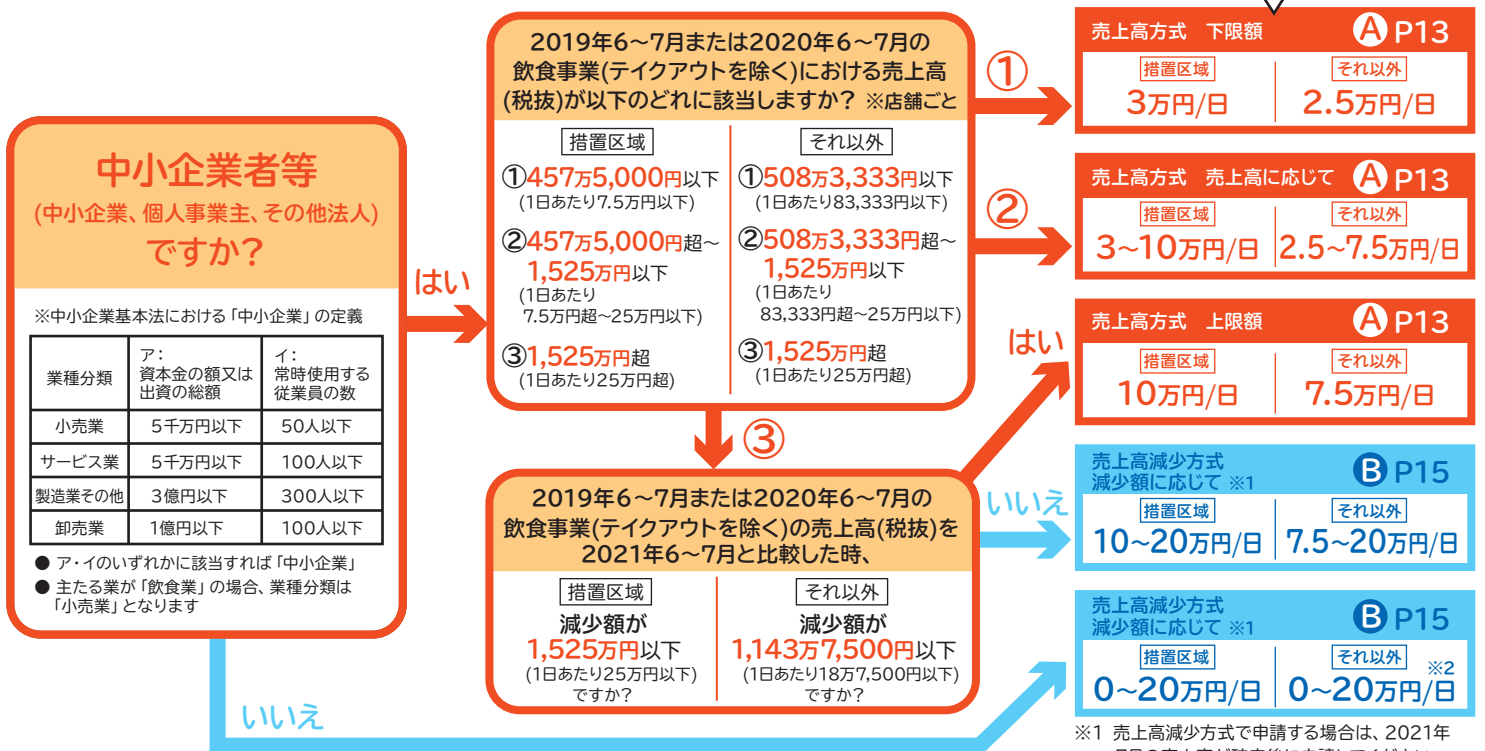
中小企業者等
(中小企業、個人事業主、その他法人)
ですか?

※中小企業基本法における「中小企業」の定義

| 業種分類 | ア: 資本金の額又は出資の総額 | イ: 常時使用する従業員の数 |
|---|---|---|
| 小売業 | 5千万円以下 | 50人以下 |
| サービス業 | 5千万円以下 | 100人以下 |
| 製造業その他 | 3億円以下 | 300人以下 |
| 卸売業 | 1億円以下 | 100人以下 |

● ア・イのいずれかに該当すれば「中小企業」
● 主たる業が「飲食業」の場合、業種分類は「小売業」となります

はい

いいえ

2019年6~7月または2020年6~7月の飲食事業(テイクアウトを除く)における売上高(税抜)が以下のどれに該当しますか? ※店舗ごと

措置区域
①457万5,000円以下
(1日あたり7.5万円以下)
②457万5,000円超~1,525万円以下
(1日あたり 7.5万円超~25万円以下)
③1,525万円超
(1日あたり25万円超)

それ以外
①508万3,333円以下
(1日あたり83,333円以下)
②508万3,333円超~1,525万円以下
(1日あたり 83,333円超~25万円以下)
③1,525万円超
(1日あたり25万円超)

①
②
③

2019年6~7月または2020年6~7月の飲食事業(テイクアウトを除く)の売上高(税抜)を2021年6~7月と比較した時、

措置区域
減少額が
1,525万円以下
(1日あたり25万円以下)
ですか?

それ以外
減少額が
1,143万7,500円以下
(1日あたり18万7,500円以下)
ですか?

はい

いいえ

売上高方式 下限額 A P13
措置区域 3万円/日
それ以外 2.5万円/日

売上高方式 売上高に応じて A P13
措置区域 3~10万円/日
それ以外 2.5~7.5万円/日

売上高方式 上限額 A P13
措置区域 10万円/日
それ以外 7.5万円/日

売上高減少方式 減少額に応じて ※1 B P15
措置区域 10~20万円/日
それ以外 7.5~20万円/日

売上高減少方式 減少額に応じて ※1 B P15
措置区域 0~20万円/日
それ以外 ※2 0~20万円/日

※1 売上高減少方式で申請する場合は、2021年 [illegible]